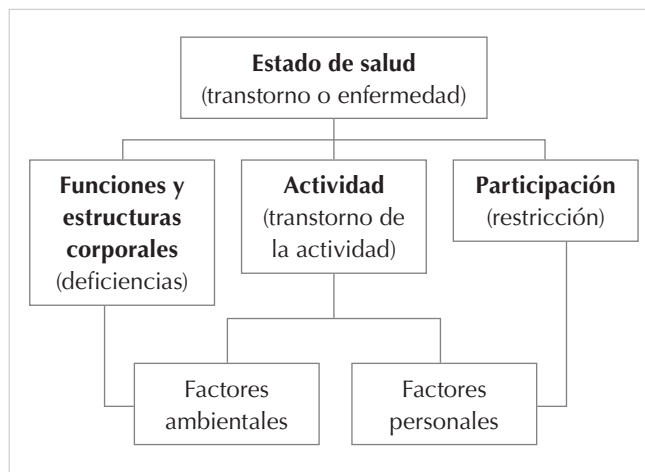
**Estado de salud**
(transtorno o enfermedad)

**Funciones y estructuras corporales**
(deficiencias)

**Actividad**
(transtorno de la actividad)

**Participación**
(restricción)

Factores ambientales

Factores personales